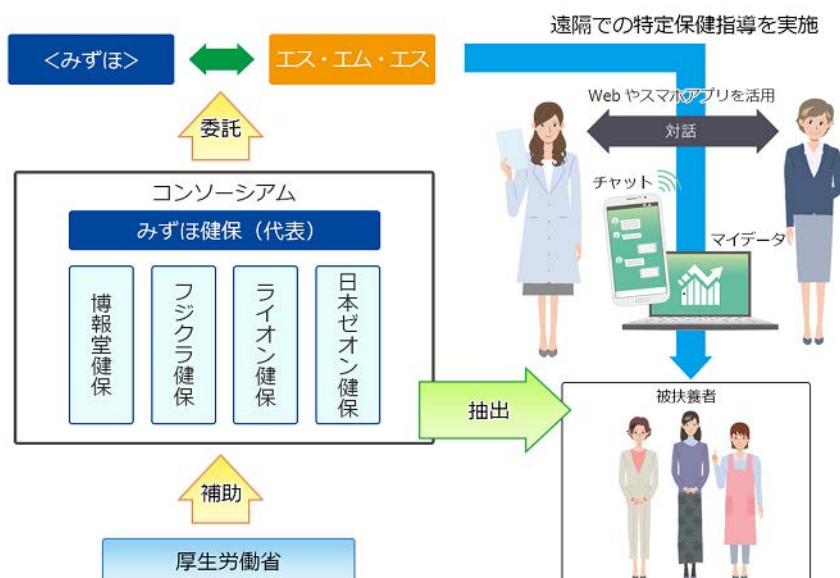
遠隔での特定保健指導を実施

<みずほ>

エス・エム・エス

委託

Web やスマホアプリを活用

対話

チャット

マイデータ

コンソーシアム

みずほ健保（代表）

博報堂健保

フジクラ健保

ライオン健保

日本ゼオン健保

抽出

被扶養者

補助

厚生労働省